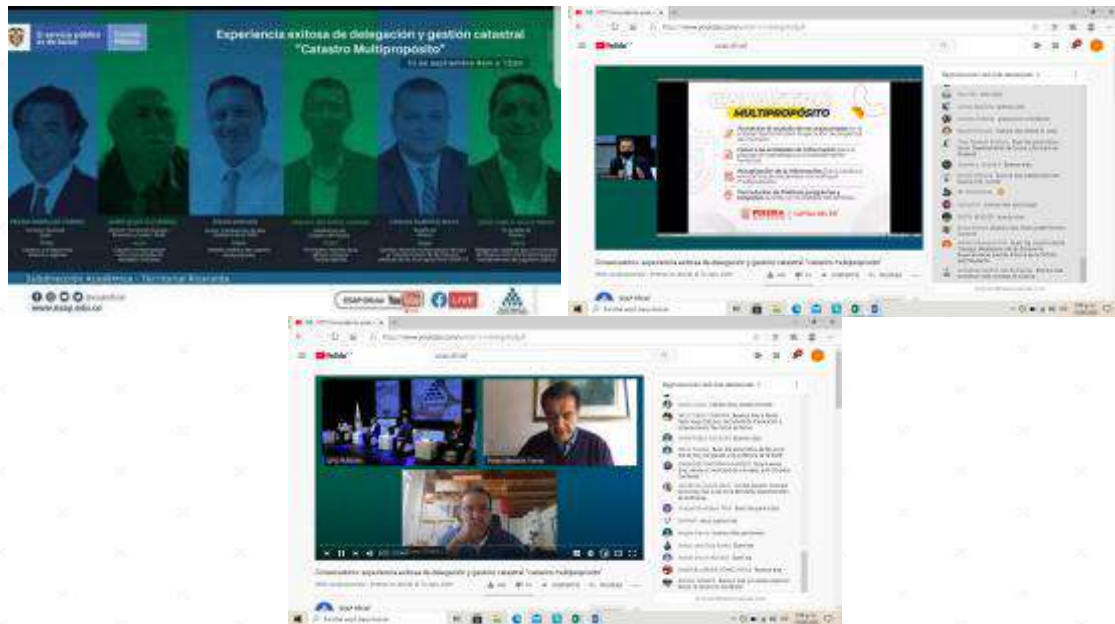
El servicio público es de todos

Experiencia exitosa de delegación y gestión catastral "Catastro Multipropósito"

Subdirección Académica - Territorial Risaralda

@esapoficial
www.esap.edu.co

ESAP OFICIAL YouTube LIVE

MULTIPROPÓSITO

Conversatorio: experiencia exitosa de delegación y gestión catastral "Catastro multipropósito"

ESAP Oficial

Conversatorio: experiencia exitosa de delegación y gestión catastral "Catastro multipropósito"

ESAP Oficial